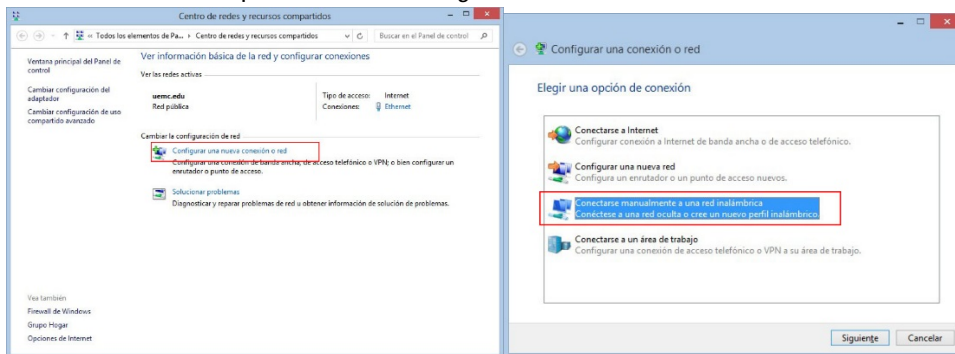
Centro de redes y recursos compartidos

« Todos los elementos de Pa... › Centro de redes y recursos compartidos

Buscar en el Panel de control

Ventana principal del Panel de control

Cambiar configuración del adaptador

Cambiar configuración de uso compartido avanzado

Ver información básica de la red y configurar conexiones

Ver las redes activas

uemc.edu
Red pública

Tipo de acceso: Internet
Conexiones: Ethernet

Cambiar la configuración de red

Configurar una nueva conexión o red
Configurar una conexión de banda ancha, de acceso telefónico o VPN; o bien configurar un enrutador o punto de acceso.

Solucionar problemas
Diagnosticar y reparar problemas de red u obtener información de solución de problemas.

Vea también
Firewall de Windows
Grupo Hogar
Opciones de Internet

Configurar una conexión o red

Elegir una opción de conexión

Conectarse a Internet
Configurar conexión a Internet de banda ancha o de acceso telefónico.

Configurar una nueva red
Configura un enrutador o un punto de acceso nuevos.

Conectarse manualmente a una red inalámbrica
Conéctese a una red oculta o cree un nuevo perfil inalámbrico.

Conectarse a un área de trabajo
Configurar una conexión de acceso telefónico o VPN a su área de trabajo.

Siguiente Cancelar